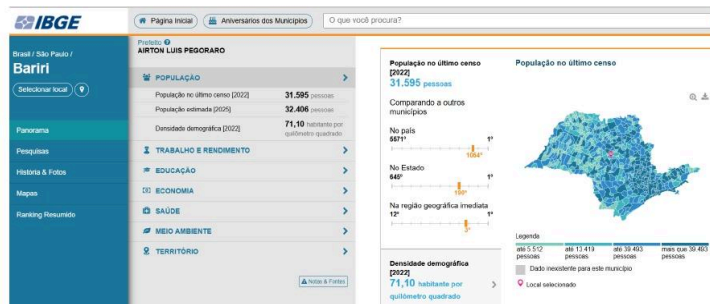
IBGE

Página Inicial | Aniversarios dos Municípios | O que você procura?

Brasil / São Paulo /
Bariri
Selecionar local

Panorama
Pesquisas
História & Fotos
Mapas
Ranking Resumido

Prefeito
AIRTON LUIS PEGORARO

POPULAÇÃO
População no último censo [2022] 31.595 pessoas
População estimada [2025] 32.406 pessoas
Densidade demográfica [2022] 71,10 habitante por quilômetro quadrado

TRABALHO E RENDIMENTO
EDUCAÇÃO
ECONOMIA
SAÚDE
MEIO AMBIENTE
TERRITÓRIO

Notas & Fontes

População no último censo [2022]
31.595 pessoas

Comparando a outros municípios

No país
5571º 1º
1084º

No Estado
645º 1º
198º

Na região geográfica imediata
12º 1º
3º

Densidade demográfica [2022]
71,10 habitante por quilômetro quadrado

População no último censo

Legenda
até 5.512 pessoas | até 13.419 pessoas | até 39.493 pessoas | mais que 39.493 pessoas
Dado inexistente para este município
Local selecionado